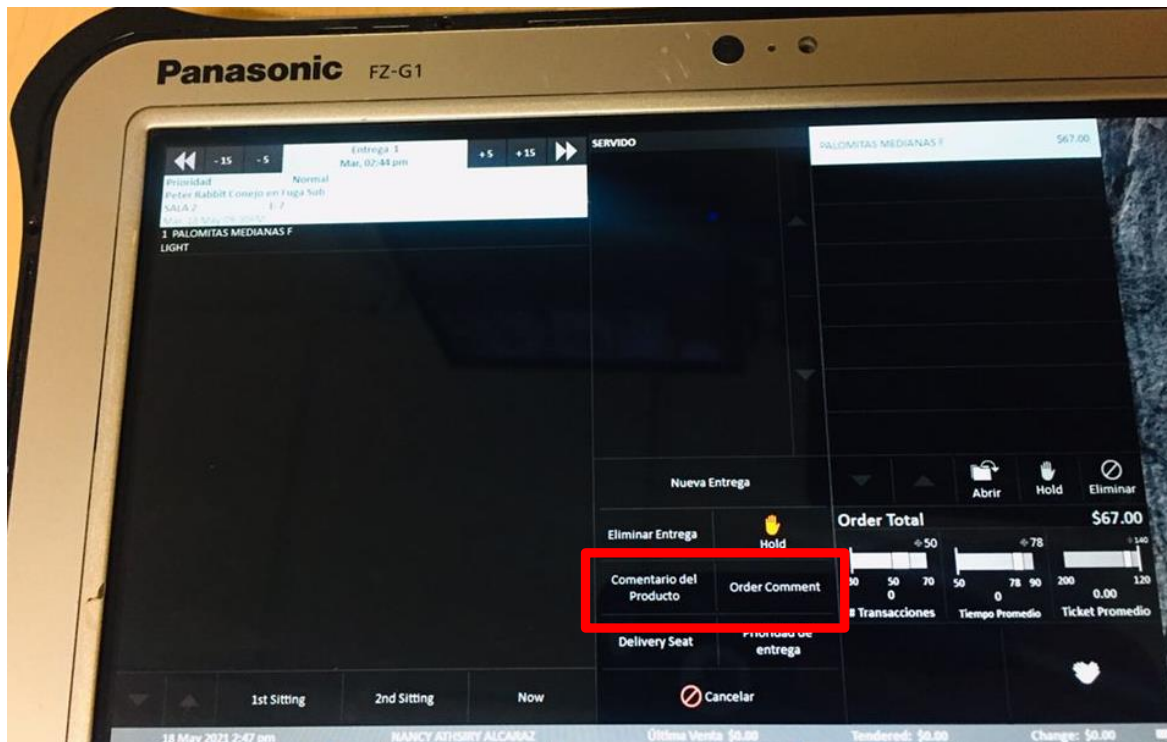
Panasonic FZ-G1

-15 -5 Entrega 1 Mar, 02:44 pm +5 +15

Prioridad Normal
Peter Rabbit Conejo en Fuga Sub
SALA 2 1-7
Mar 18 May 02:30PM
1 PALOMITAS MEDIANAS F
LIGHT

SERVIDO

PALOMITAS MEDIANAS F $67.00

Nueva Entrega

Abrir Hold Eliminar

Eliminar Entrega Hold

Order Total $67.00

Comentario del Producto Order Comment

50 78 140
30 50 70 50 78 90 200 120
0 0 0.00
# Transacciones Tiempo Promedio Ticket Promedio

Delivery Seat Prioridad de entrega

1st Sitting 2nd Sitting Now Cancelar

18 May 2021 2:47 pm NANCY ATHSIRY ALCARAZ Última Venta $0.00 Tendered: $0.00 Change: $0.00